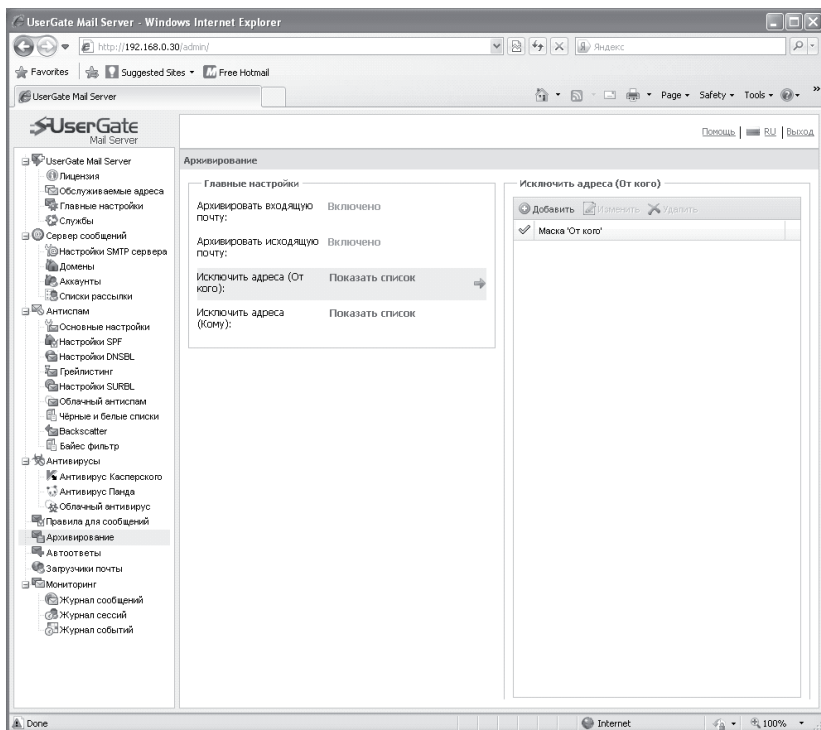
UserGate Mail Server - Windows Internet Explorer

http://192.168.0.30/admin/

Яндекс

Favorites | Suggested Sites ▾ Free Hotmail

UserGate Mail Server

Page ▾ Safety ▾ Tools ▾

UserGate Mail Server

Помощь | RU | Выход

UserGate Mail Server
Лицензия
Обслуживаемые адреса
Главные настройки
Службы
Сервер сообщений
Настройки SMTP сервера
Домены
Аккаунты
Списки рассылки
Антиспам
Основные настройки
Настройки SPF
Настройки DNSBL
Грейлистинг
Настройки SURBL
Облачный антиспам
Чёрные и белые списки
Backscatter
Байес фильтр
Антивирусы
Антивирус Касперского
Антивирус Панда
Облачный антивирус
Правила для сообщений
Архивирование
Автоответы
Загрузчики почты
Мониторинг
Журнал сообщений
Журнал сессий
Журнал событий

Архивирование

Главные настройки

| | |
|---|---|
| Архивировать входящую почту: | Включено |
| Архивировать исходящую почту: | Включено |
| Исключить адреса (От кого): | Показать список |
| Исключить адреса (Кому): | Показать список |

Исключить адреса (От кого)

Добавить Изменить Удалить

Маска 'От кого'

Done

Internet

100%